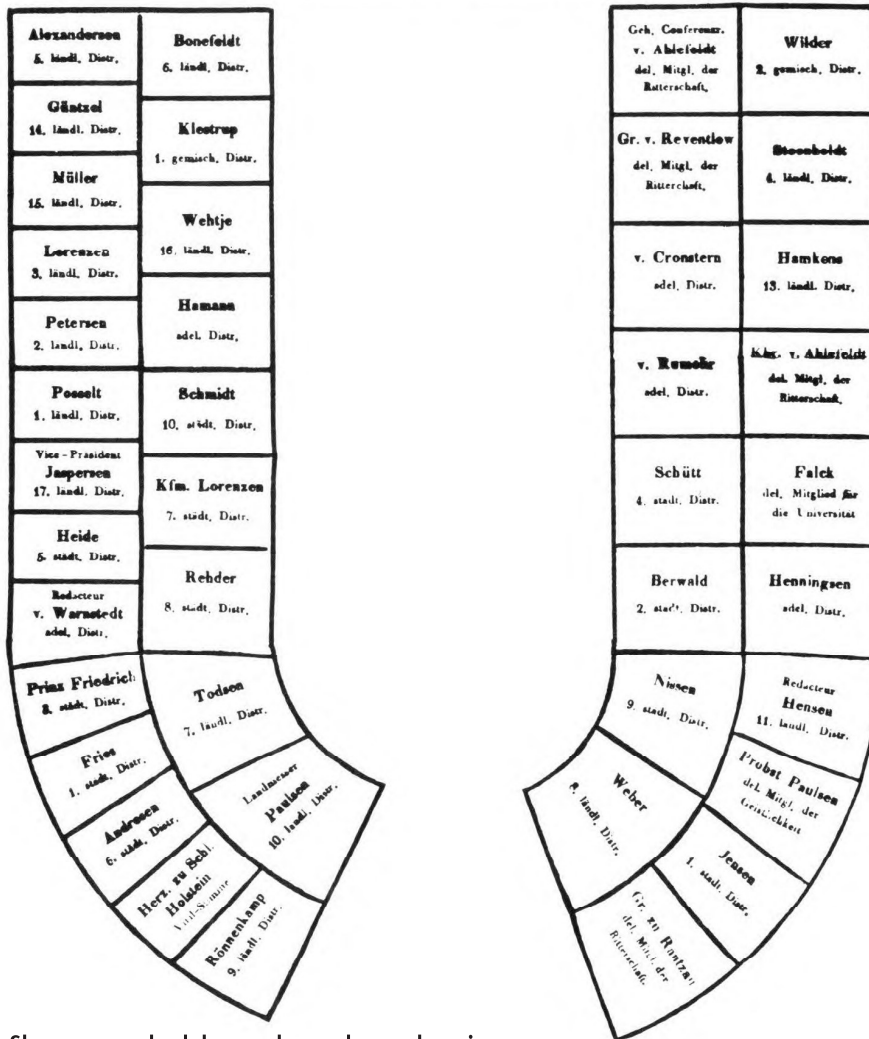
Alexandersen
5. ländl. Distr.

Bonefeldt
6. ländl. Distr.

Güntzel
14. ländl. Distr.

Klestrup
1. gemisch. Distr.

Müller
15. ländl. Distr.

Wehtje
16. ländl. Distr.

Lorenzen
3. ländl. Distr.

Hamann
adel. Distr.

Petersen
2. ländl. Distr.

Posselt
1. ländl. Distr.

Schmidt
10. städt. Distr.

Vice-Präsident
Jaspersen
17. ländl. Distr.

Kfm. Lorenzen
7. städt. Distr.

Heide
5. städt. Distr.

Rehder
8. städt. Distr.

Redacteur
v. Warnstedt
adel. Distr.

Prinz Friedrich
3. städt. Distr.

Todsen
7. ländl. Distr.

Fries
1. städt. Distr.

Andresen
6. städt. Distr.

Landmesser
Paulsen
10. ländl. Distr.

Herz. zu Schl. Holstein
Virl-Stimme

Rönnenkamp
9. ländl. Distr.

Geh. Conferenzr.
v. Ahlefeldt
del. Mitgl. der Ritterschaft.

Wilder
2. gemisch. Distr.

Gr. v. Reventlow
del. Mitgl. der Ritterschaft.

Steenboldt
4. ländl. Distr.

v. Cronstern
adel. Distr.

Hamkens
13. ländl. Distr.

v. Rumohr
adel. Distr.

Kmr. v. Ahlefeldt
del. Mitgl. der Ritterschaft.

Schütt
4. stadt. Distr.

Falck
del. Mitglied für die Universität

Berwald
2. stadt. Distr.

Henningsen
adel. Distr.

Nissen
9. stadt. Distr.

Redacteur
Hensen
11. landl. Distr.

Weber
8. ländl. Distr.

Probst Paulsen
del. Mitgl. der Geistlichkeit

Jensen
1. stadt. Distr.

Gr. zu Rantzau
del. Mitgl. der Ritterschaft.